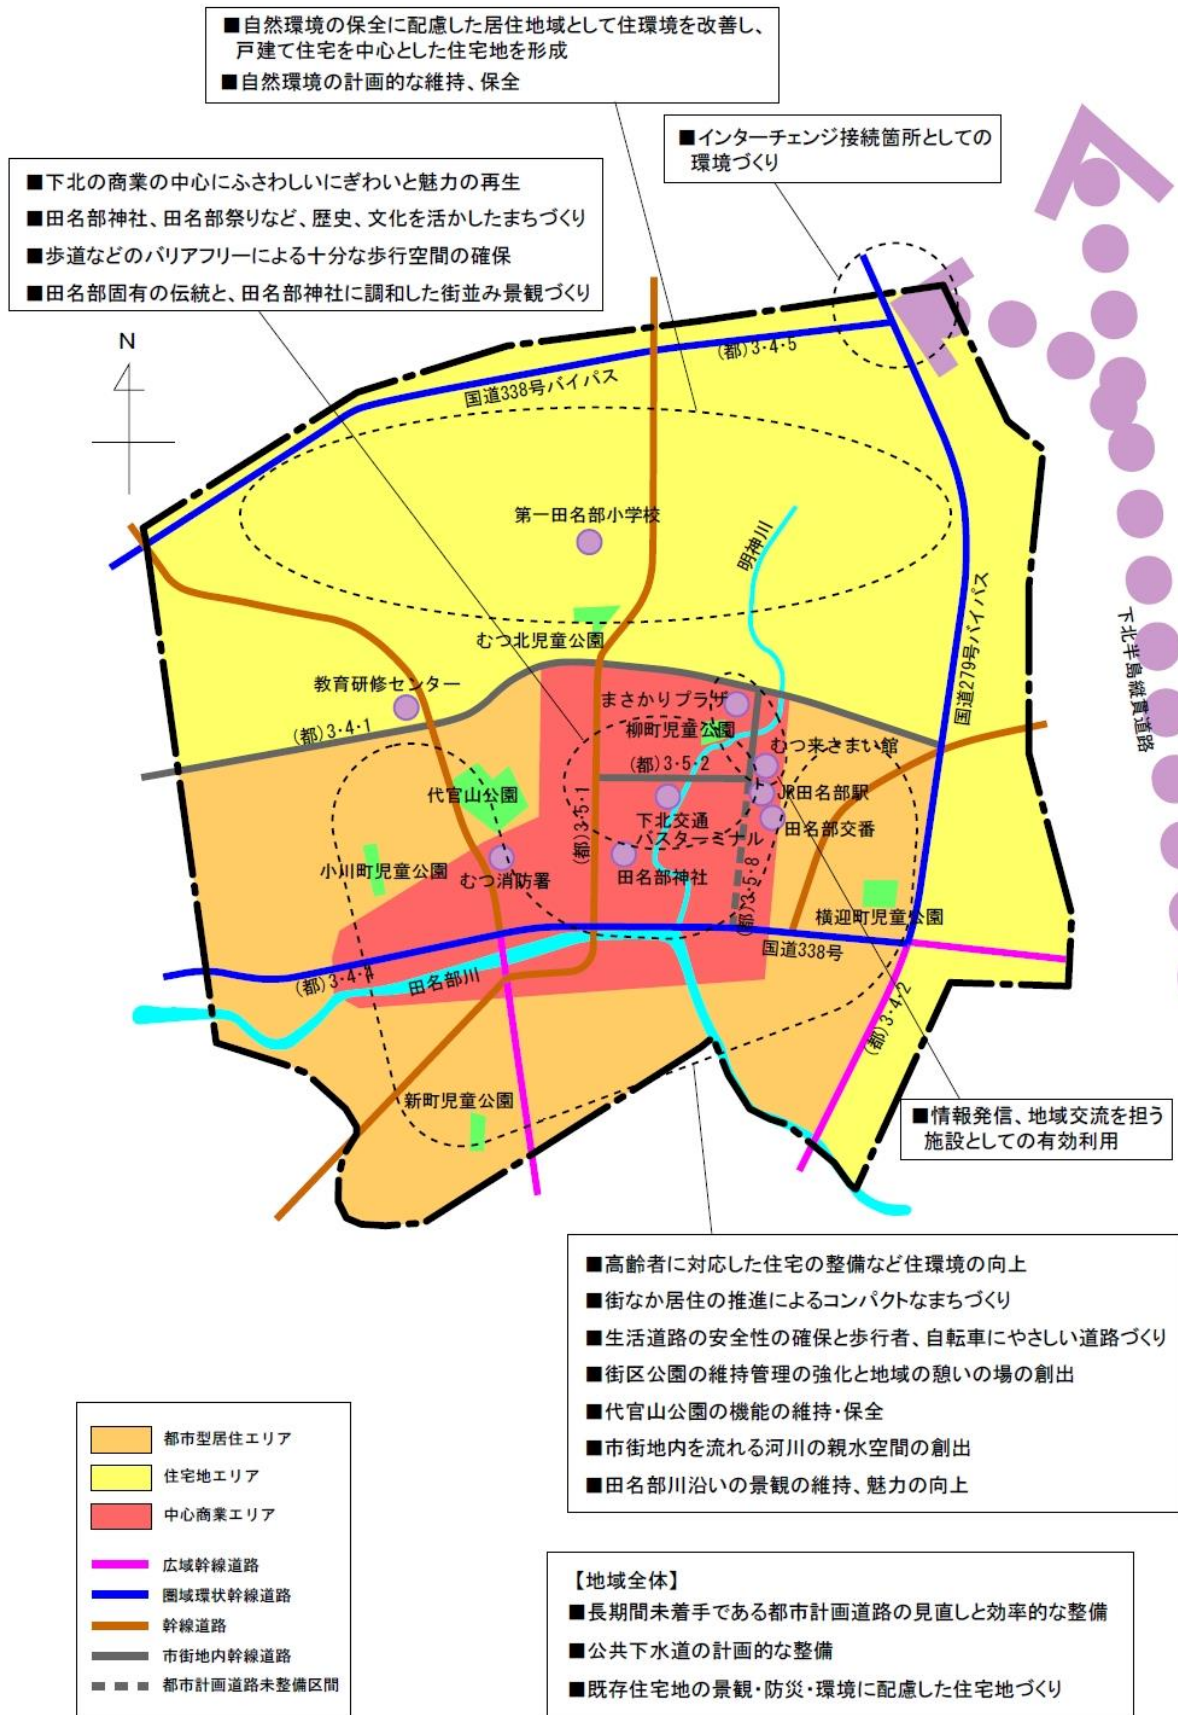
■自然環境の保全に配慮した居住地域として住環境を改善し、戸建て住宅を中心とした住宅地を形成
■自然環境の計画的な維持、保全

■インターチェンジ接続箇所としての環境づくり

■下北の商業の中心にふさわしいにぎわいと魅力の再生
■田名部神社、田名部祭りなど、歴史、文化を活かしたまちづくり
■歩道などのバリアフリーによる十分な歩行空間の確保
■田名部固有の伝統と、田名部神社に調和した街並み景観づくり

N

(都)3･4･5
国道338号バイパス
第一田名部小学校
明神川
国道279号バイパス
下北半島縦貫道路
むつ北児童公園
教育研修センター
まさかりプラザ
柳町児童公園
(都)3･4･1
むつ来さまい館
(都)3･5･2
JR田名部駅
代官山公園
下北交通バスターミナル
田名部交番
(都)3･5･1
小川町児童公園
むつ消防署
田名部神社
(都)3･5･8
横迎町児童公園
国道338号
(都)3･4･4
田名部川
(都)3･4･2
新町児童公園

■情報発信、地域交流を担う施設としての有効利用

■高齢者に対応した住宅の整備など住環境の向上
■街なか居住の推進によるコンパクトなまちづくり
■生活道路の安全性の確保と歩行者、自転車にやさしい道路づくり
■街区公園の維持管理の強化と地域の憩いの場の創出
■代官山公園の機能の維持･保全
■市街地内を流れる河川の親水空間の創出
■田名部川沿いの景観の維持、魅力の向上

都市型居住エリア
住宅地エリア
中心商業エリア
広域幹線道路
圏域環状幹線道路
幹線道路
市街地内幹線道路
都市計画道路未整備区間

【地域全体】
■長期間未着手である都市計画道路の見直しと効率的な整備
■公共下水道の計画的な整備
■既存住宅地の景観･防災･環境に配慮した住宅地づくり